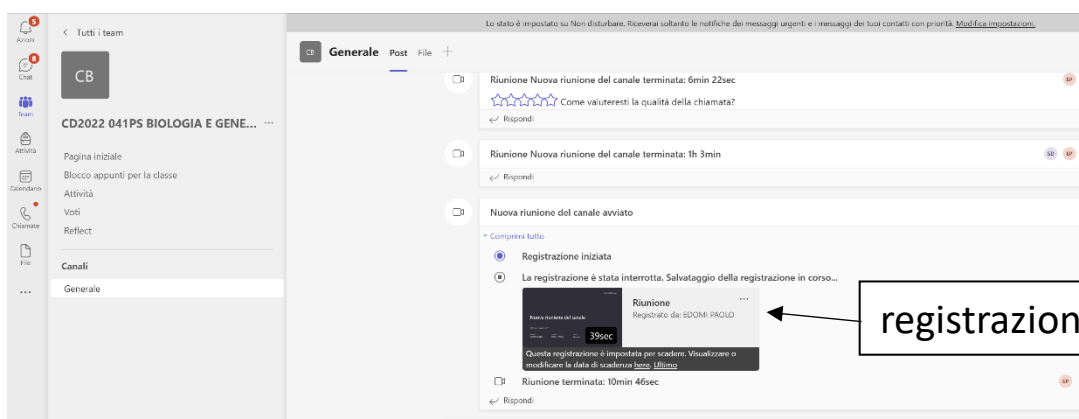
5
Azioni
8
Chat
Team
Attività
Calendario
Chiamate
File
...

< Tutti i team

CB

CD2022 041PS BIOLOGIA E GENE... ···

Pagina iniziale
Blocco appunti per la classe
Attività
Voti
Reflect

Canali
Generale

Lo stato è impostato su Non disturbare. Riceverai soltanto le notifiche dei messaggi urgenti e i messaggi dei tuoi contatti con priorità. Modifica impostazioni.

CB Generale Post File +

Riunione Nuova riunione del canale terminata: 6min 22sec
EP
Come valuteresti la qualità della chiamata?
Rispondi

Riunione Nuova riunione del canale terminata: 1h 3min
SD EP
Rispondi

Nuova riunione del canale avviato

Comprimi tutto
Registrazione iniziata
La registrazione è stata interrotta. Salvataggio della registrazione in corso...

Nuova riunione del canale
39sec
Riunione ···
Registrato da: EDOMI PAOLO
Questa registrazione è impostata per scadere. Visualizzare o modificare la data di scadenza here. Ulimo

Riunione terminata: 10min 46sec
EP
Rispondi

registrazion